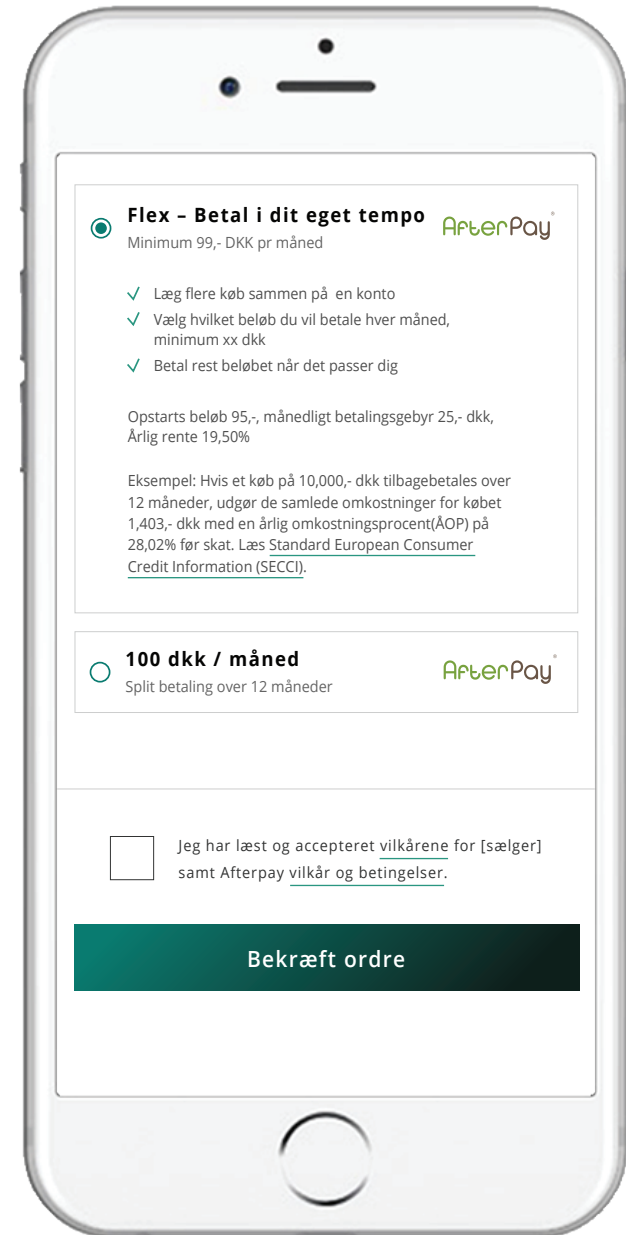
Flex – Betal i dit eget tempo
AfterPay
Minimum 99,- DKK pr måned

√ Læg flere køb sammen på en konto
√ Vælg hvilket beløb du vil betale hver måned, minimum xx dkk
√ Betal rest beløbet når det passer dig

Opstarts beløb 95,-, månedligt betalingsgebyr 25,- dkk, Årlig rente 19,50%

Eksempel: Hvis et køb på 10,000,- dkk tilbagebetales over 12 måneder, udgør de samlede omkostninger for købet 1,403,- dkk med en årlig omkostningsprocent(ÅOP) på 28,02% før skat. Læs Standard European Consumer Credit Information (SECCI).

100 dkk / måned
AfterPay
Split betaling over 12 måneder

Jeg har læst og accepteret vilkårene for [sælger] samt Afterpay vilkår og betingelser.

Bekræft ordre